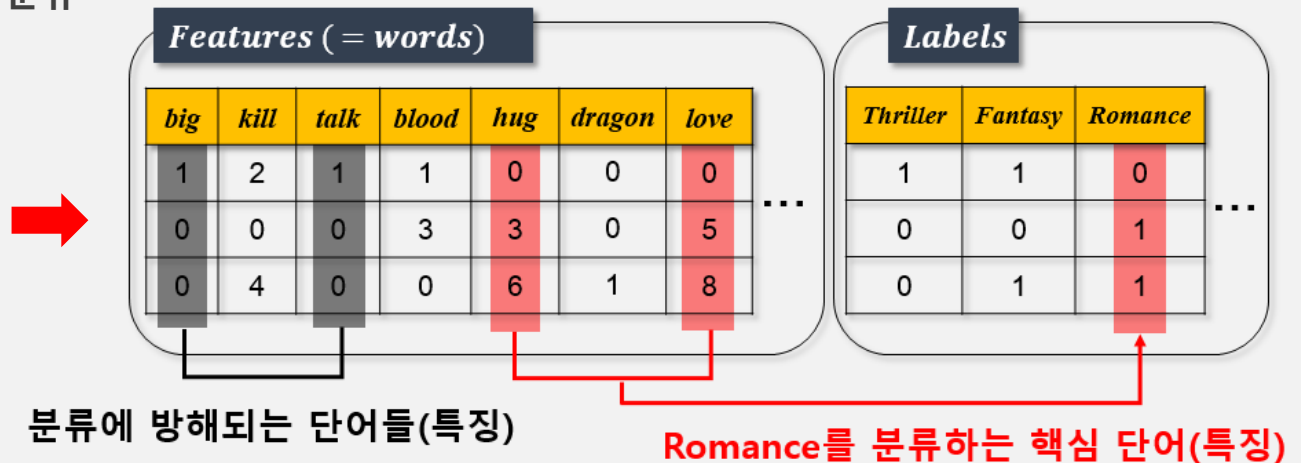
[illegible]

Features ( = words)

| big | kill | talk | blood | hug | dragon | love |
|---|---|---|---|---|---|---|
| 1 | 2 | 1 | 1 | 0 | 0 | 0 |
| 0 | 0 | 0 | 3 | 3 | 0 | 5 |
| 0 | 4 | 0 | 0 | 6 | 1 | 8 |

...

Labels

| Thriller | Fantasy | Romance |
|---|---|---|
| 1 | 1 | 0 |
| 0 | 0 | 1 |
| 0 | 1 | 1 |

...

분류에 방해되는 단어들(특징)

Romance를 분류하는 핵심 단어(특징)